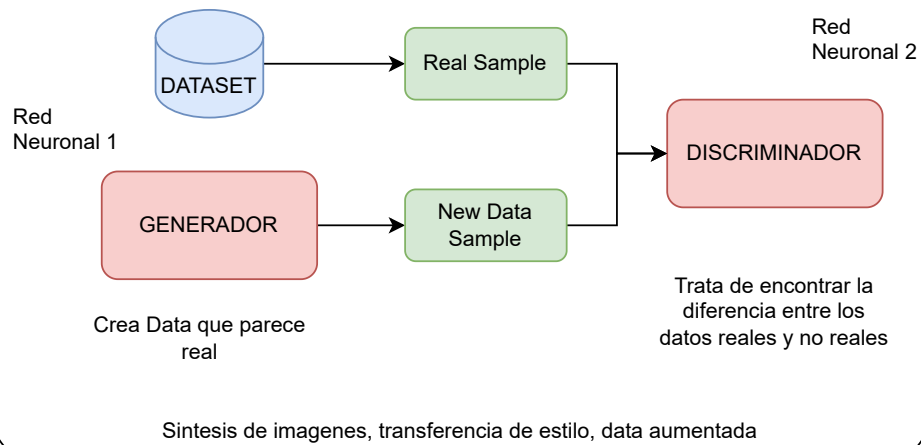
Red
Neuronal 2

DATASET

Real Sample

Red
Neuronal 1

DISCRIMINADOR

GENERADOR

New Data
Sample

Trata de encontrar la diferencia entre los datos reales y no reales

Crea Data que parece real

Sintesis de imagenes, transferencia de estilo, data aumentada